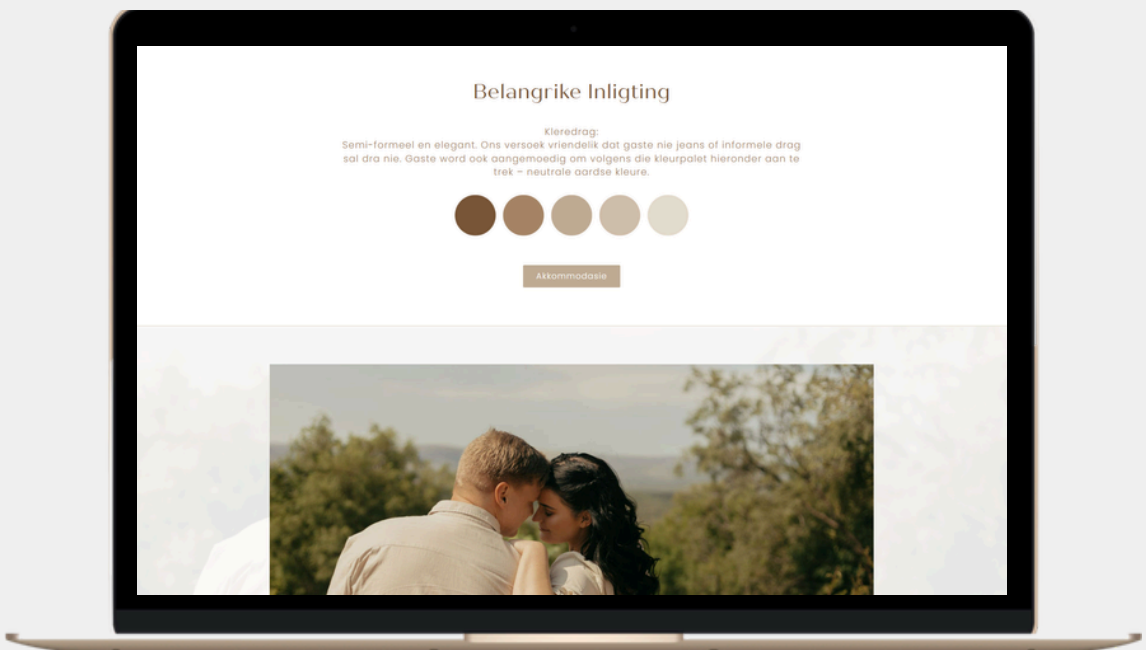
Belangrike Inligting

Kleredrag:
Semi-formeel en elegant. Ons versoek vriendelik dat gaste nie jeans of informele drag sal dra nie. Gaste word ook aangemoedig om volgens die kleurpalet hieronder aan te trek – neutrale aardse kleure.

Akkommodasie